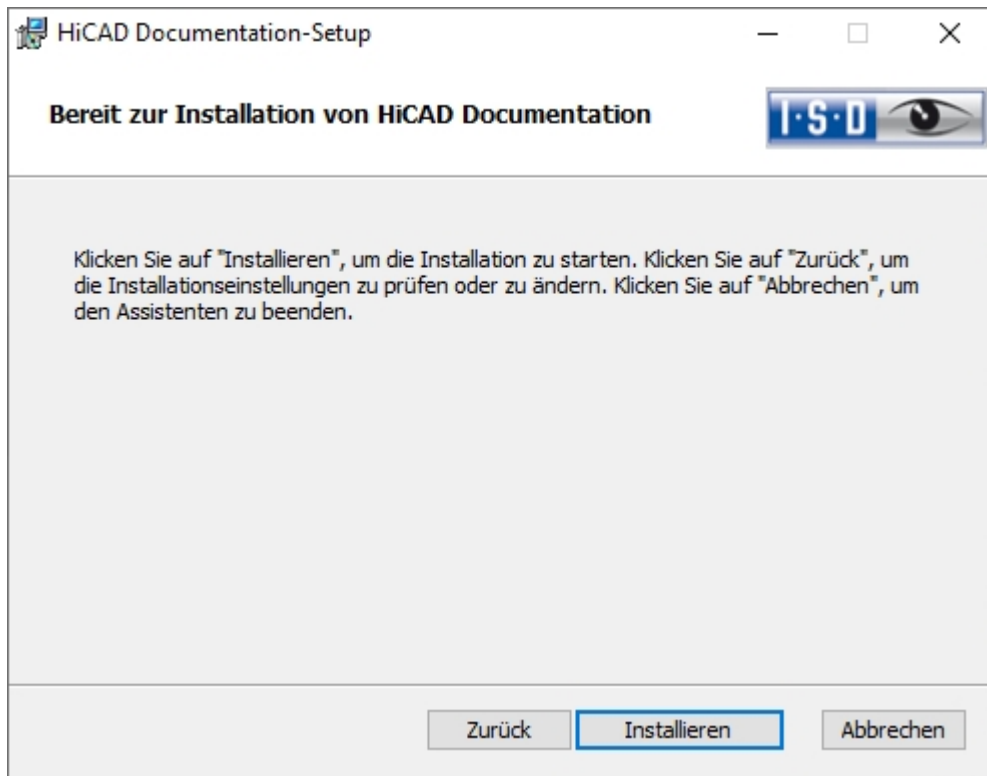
HiCAD Documentation-Setup

Bereit zur Installation von HiCAD Documentation

I·S·D

Klicken Sie auf "Installieren", um die Installation zu starten. Klicken Sie auf "Zurück", um die Installationseinstellungen zu prüfen oder zu ändern. Klicken Sie auf "Abbrechen", um den Assistenten zu beenden.

Zurück Installieren Abbrechen